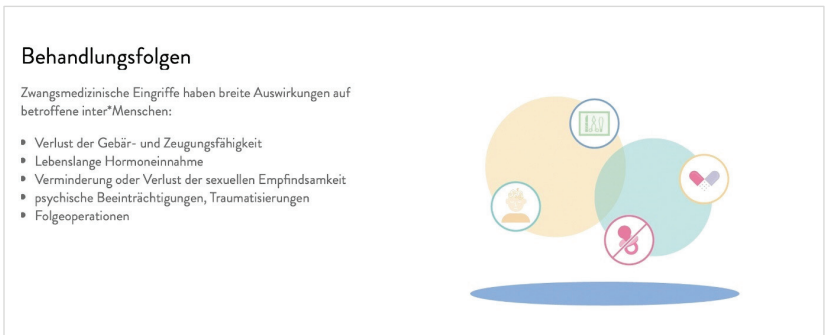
Behandlungsfolgen

Zwangsmedizinische Eingriffe haben breite Auswirkungen auf betroffene inter*Menschen:

- Verlust der Gebär- und Zeugungsfähigkeit
- Lebenslange Hormoneinnahme
- Verminderung oder Verlust der sexuellen Empfindsamkeit
- psychische Beeinträchtigungen, Traumatisierungen
- Folgeoperationen